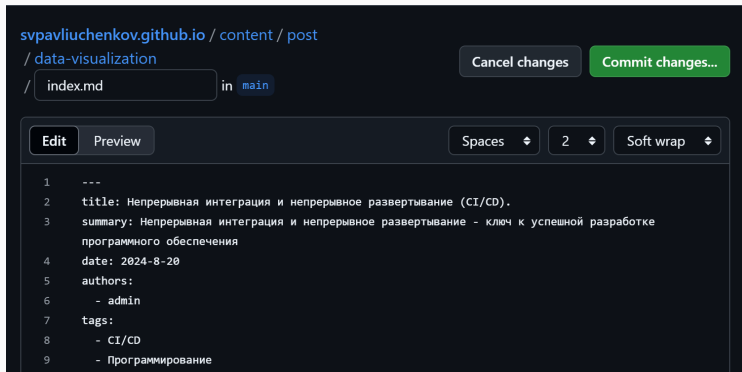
svpavliuchenkov.github.io / content / post / data-visualization / index.md in main

Cancel changes

Commit changes...

Edit

Preview

Spaces

2

Soft wrap

1 ---
2 title: Непрерывная интеграция и непрерывное развертывание (CI/CD).
3 summary: Непрерывная интеграция и непрерывное развертывание - ключ к успешной разработке программного обеспечения
4 date: 2024-8-20
5 authors:
6 - admin
7 tags:
8 - CI/CD
9 - Программирование